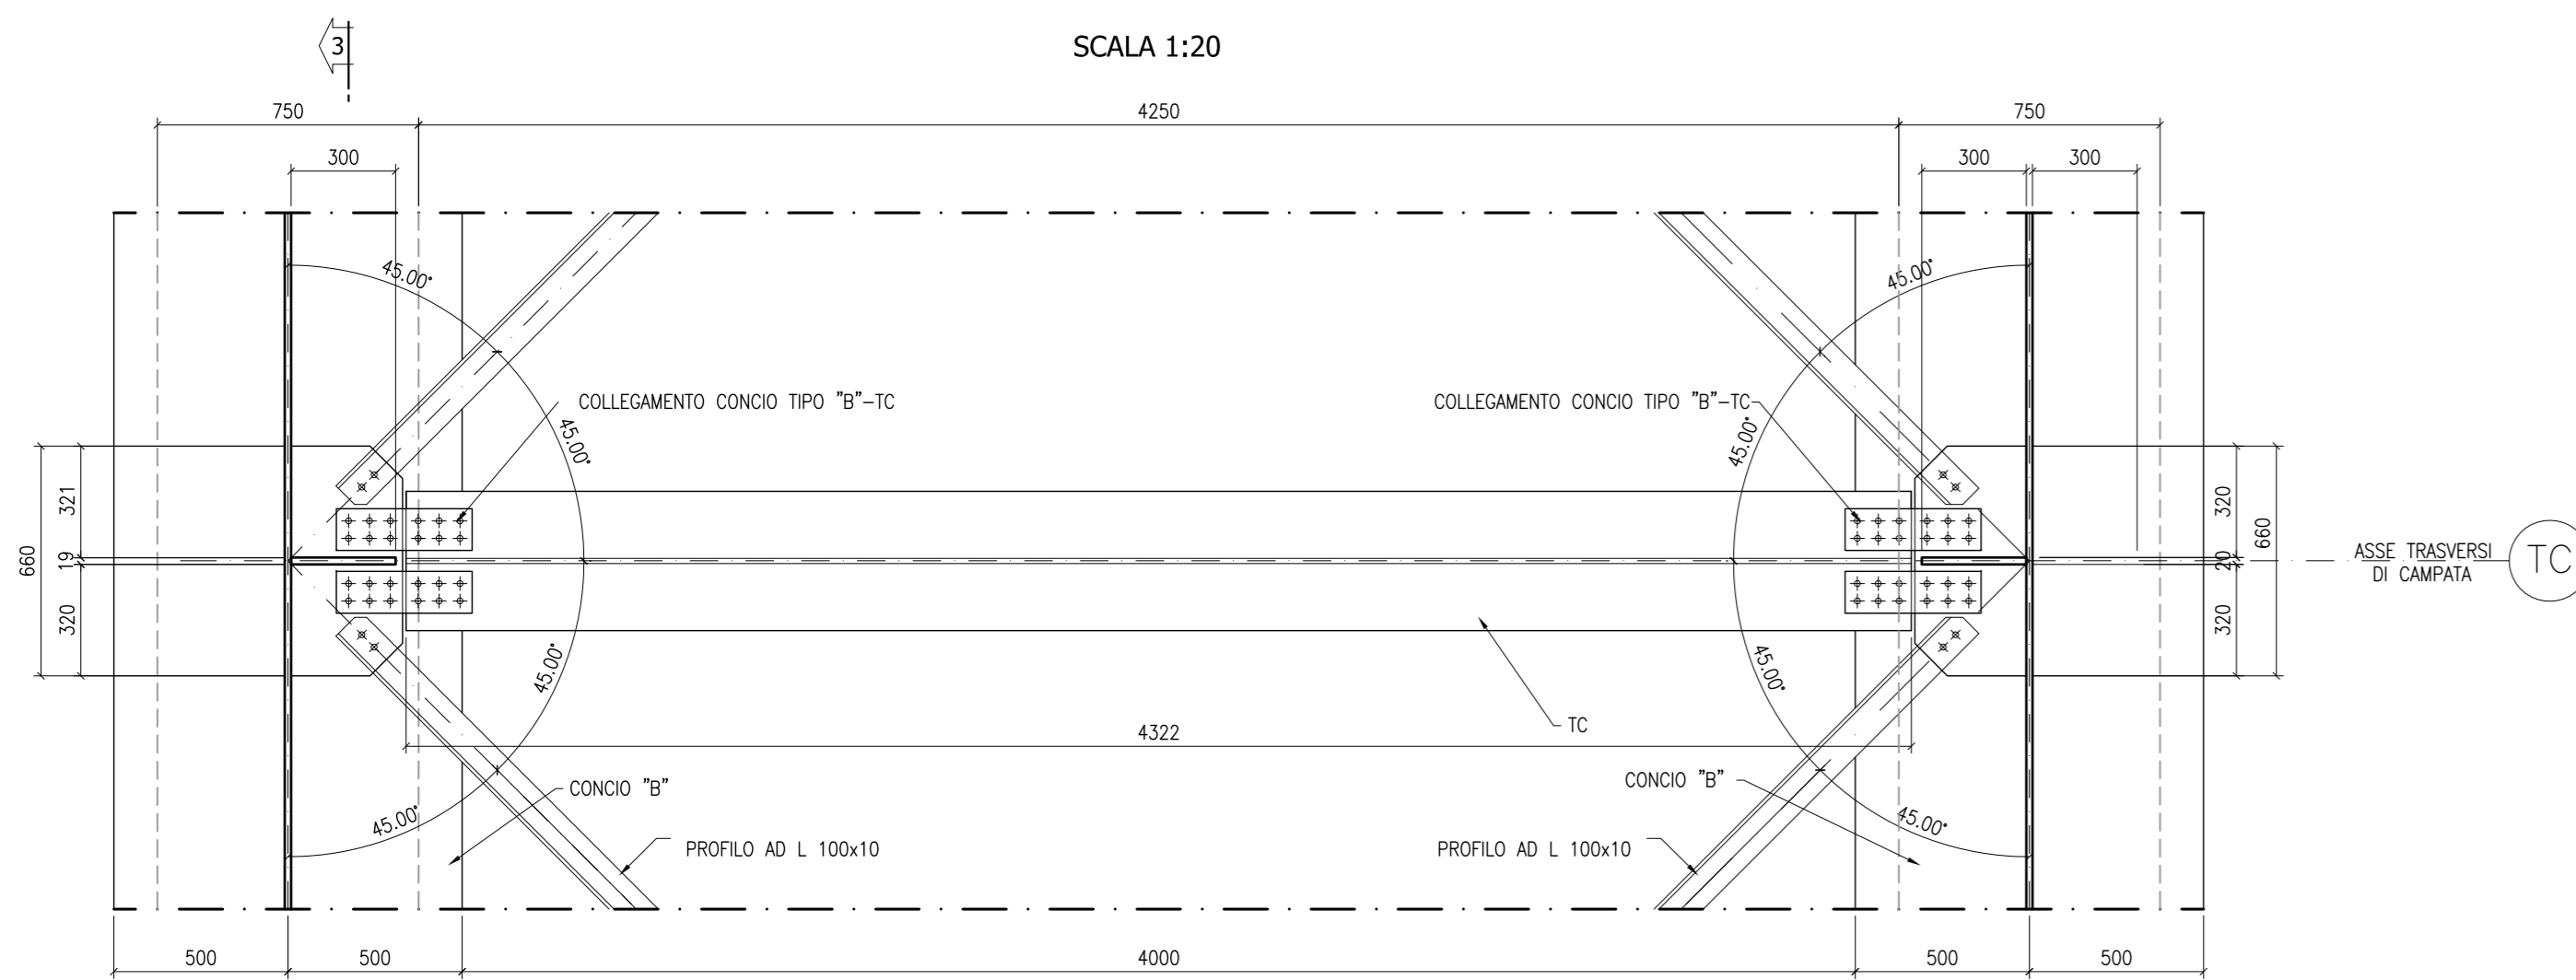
3

SCALA 1:20

750
4250
750
300
300
300

45.00°
45.00°
45.00°
45.00°
45.00°
45.00°
45.00°
45.00°

COLLEGAMENTO CONCIO TIPO "B"–TC
COLLEGAMENTO CONCIO TIPO "B"–TC

660
321
19
320

320
20
320
660

ASSE TRASVERSI DI CAMPATA
TC

TC
4322

CONCIO "B"
CONCIO "B"
PROFILO AD L 100x10
PROFILO AD L 100x10

500
500
4000
500
500